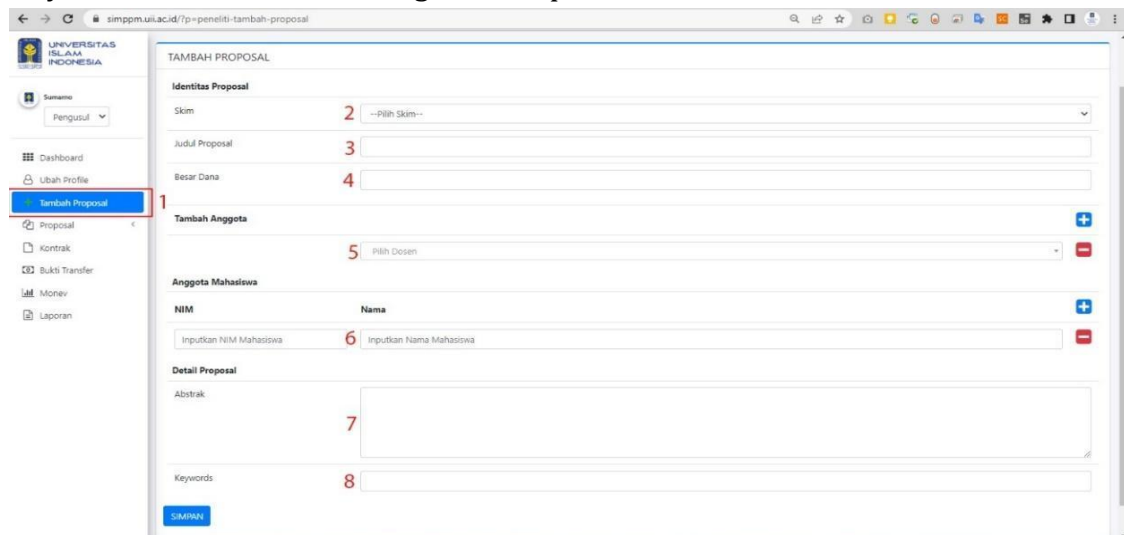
simppm.uii.ac.id/?p=peneliti-tambah-proposal

UNIVERSITAS ISLAM INDONESIA

Sumarno

Pengusul

Dashboard

Ubah Profile

Tambah Proposal

Proposal

Kontrak

Bukti Transfer

Monev

Laporan

1

TAMBAH PROPOSAL

Identitas Proposal

Skim 2 --Pilih Skim--

Judul Proposal 3

Besar Dana 4

Tambah Anggota

5 Pilih Dosen

Anggota Mahasiswa

| NIM | Nama |
|---|---|
| Inputkan NIM Mahasiswa | 6 Inputkan Nama Mahasiswa |

Detail Proposal

Abstrak 7

Keywords 8

SIMPAN